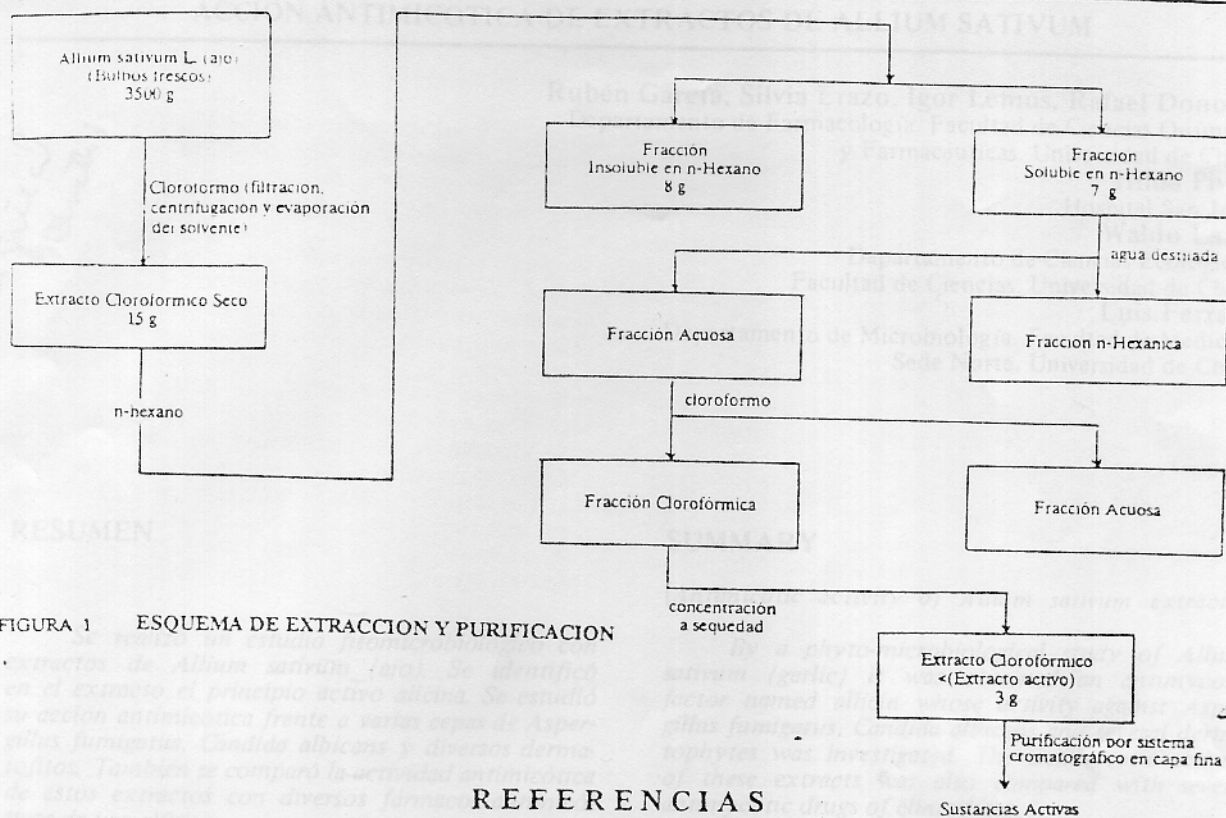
ACCION ANTIMICOTICA DE EXTRACTOS DE ALLIUM SATIVUM

Rubén García, Silvia Erazo, Igor Lemus, Rafael Dono
Departamento de Farmacología, Facultad de Ciencias Q
y Farmacéuticas, Universidad de Ch
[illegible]
Hospital San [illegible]
Waldo L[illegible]
Departamento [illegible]
Facultad de Ciencias, Universidad de Ch
Luis Ferr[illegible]
Departamento de Microbiología, Facultad de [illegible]
Sede Norte, Universidad de Ch

Allium sativum L. (ajo) (Bulbos frescos) 3500 g

Cloroformo (filtracion, centrifugacion y evaporación del solvente)

Extracto Cloroformico Seco 15 g

n-hexano

Fraccion Insoluble en n-Hexano 8 g

Fraccion Solubie en n-Hexano 7 g

agua destilada

Fracción Acuosa

Fraccion n-Hexanica

cloroformo

Fracción Clorofórmica

Fracción Acuosa

concentración a sequedad

Extracto Clorofórmico <(Extracto activo) 3 g

Purificación por sistema cromatográfico en capa fina

Sustancias Activas

FIGURA 1 ESQUEMA DE EXTRACCION Y PURIFICACION

RESUMEN

Se realizó un estudio fitomicrobiológico con extractos de Allium sativum (ajo). Se identificó en el extracto el principio activo alicina. Se estudió su acción antimicótica frente a varias cepas de Aspergillus fumigatus, Candida albicans y diversos dermatofitos. También se comparó la actividad antimicótica de estos extractos con diversos fármacos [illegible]

SUMMARY

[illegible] activity of Allium sativum extrac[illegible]

By a phytomic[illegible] of Allium sativum (garlic) it was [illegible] factor named allicin whose activity against Aspergillus fumigatus, Candida albicans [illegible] tophytes was investigated. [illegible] of these extracts was also compared with sev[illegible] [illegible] drugs of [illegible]

REFERENCIAS